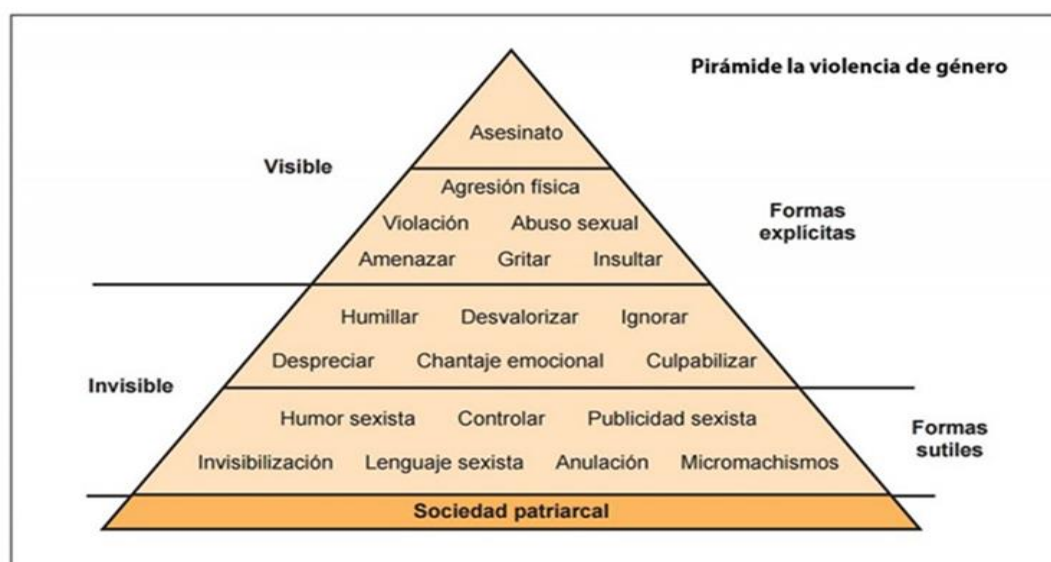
Pirámide la violencia de género

Asesinato

Visible

Agresión física
Violación Abuso sexual
Amenazar Gritar Insultar

Formas explícitas

Humillar Desvalorizar Ignorar
Despreciar Chantaje emocional Culpabilizar

Invisible

Humor sexista Controlar Publicidad sexista
Invisibilización Lenguaje sexista Anulación Micromachismos

Formas sutiles

Sociedad patriarcal